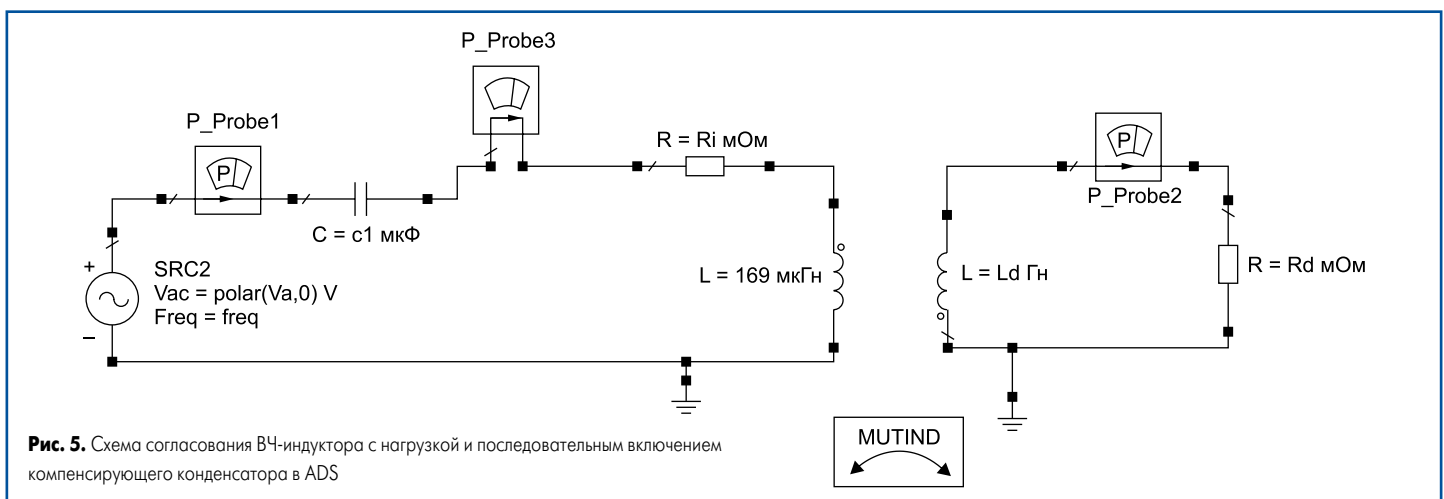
P_Probe3

P_Probe1

P

R = Ri мОм

P

P

C = c1 мкФ

P_Probe2

+

SRC2
Vac = polar(Va,0) V
Freq = freq

L = 169 мкГн

L = Ld Гн

R = Rd мОм

–

**Рис. 5.** Схема согласования ВЧ-индуктора с нагрузкой и последовательным включением компенсирующего конденсатора в ADS

MUTIND